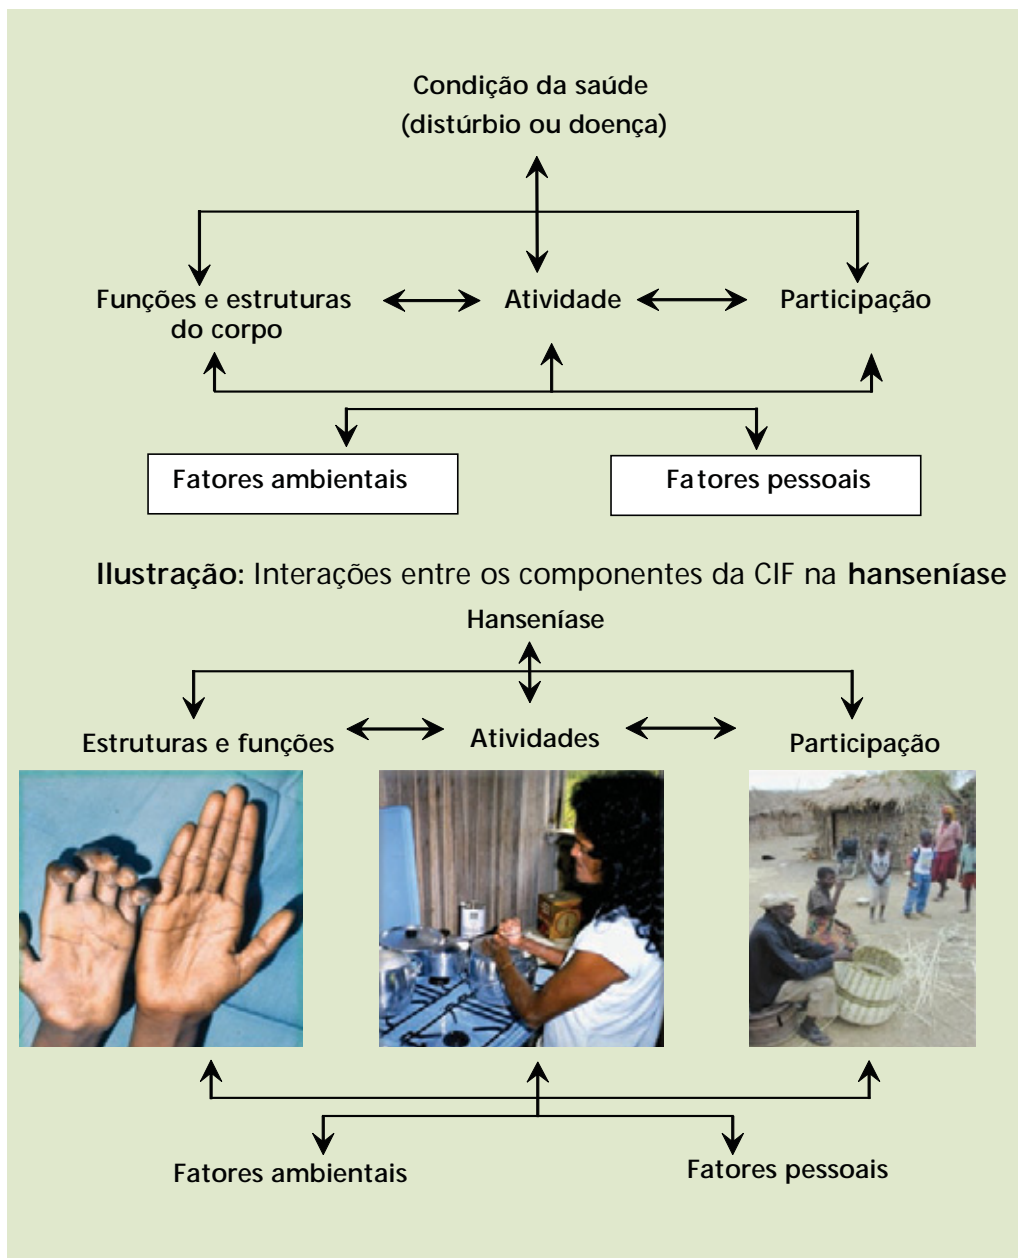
Condição da saúde
(distúrbio ou doença)

Funções e estruturas do corpo

Atividade

Participação

Fatores ambientais

Fatores pessoais

**Ilustração:** Interações entre os componentes da CIF na **hanseníase**

Hanseníase

Estruturas e funções

Atividades

Participação

Fatores ambientais

Fatores pessoais